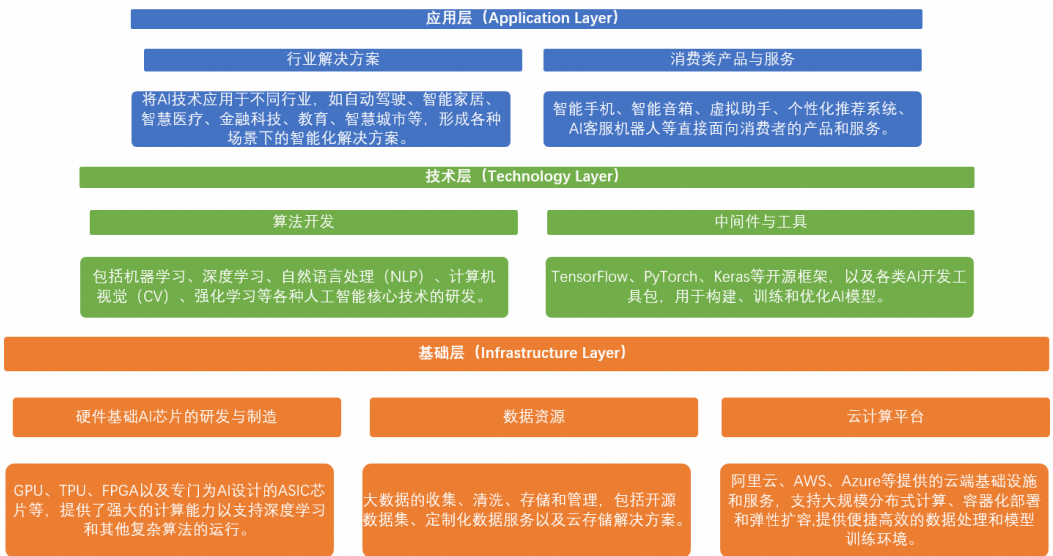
应用层（Application Layer）

行业解决方案

消费类产品与服务

将AI技术应用于不同行业，如自动驾驶、智能家居、智慧医疗、金融科技、教育、智慧城市等，形成各种场景下的智能化解决方案。

智能手机、智能音箱、虚拟助手、个性化推荐系统、AI客服机器人等直接面向消费者的产品和服务。

技术层（Technology Layer）

算法开发

中间件与工具

包括机器学习、深度学习、自然语言处理（NLP）、计算机视觉（CV）、强化学习等各种人工智能核心技术的研发。

TensorFlow、PyTorch、Keras等开源框架，以及各类AI开发工具包，用于构建、训练和优化AI模型。

基础层（Infrastructure Layer）

硬件基础AI芯片的研发与制造

数据资源

云计算平台

GPU、TPU、FPGA以及专门为AI设计的ASIC芯片等，提供了强大的计算能力以支持深度学习和其他复杂算法的运行。

大数据的收集、清洗、存储和管理，包括开源数据集、定制化数据服务以及云存储解决方案。

阿里云、AWS、Azure等提供的云端基础设施和服务，支持大规模分布式计算、容器化部署和弹性扩容,提供便捷高效的数据处理和模型训练环境。